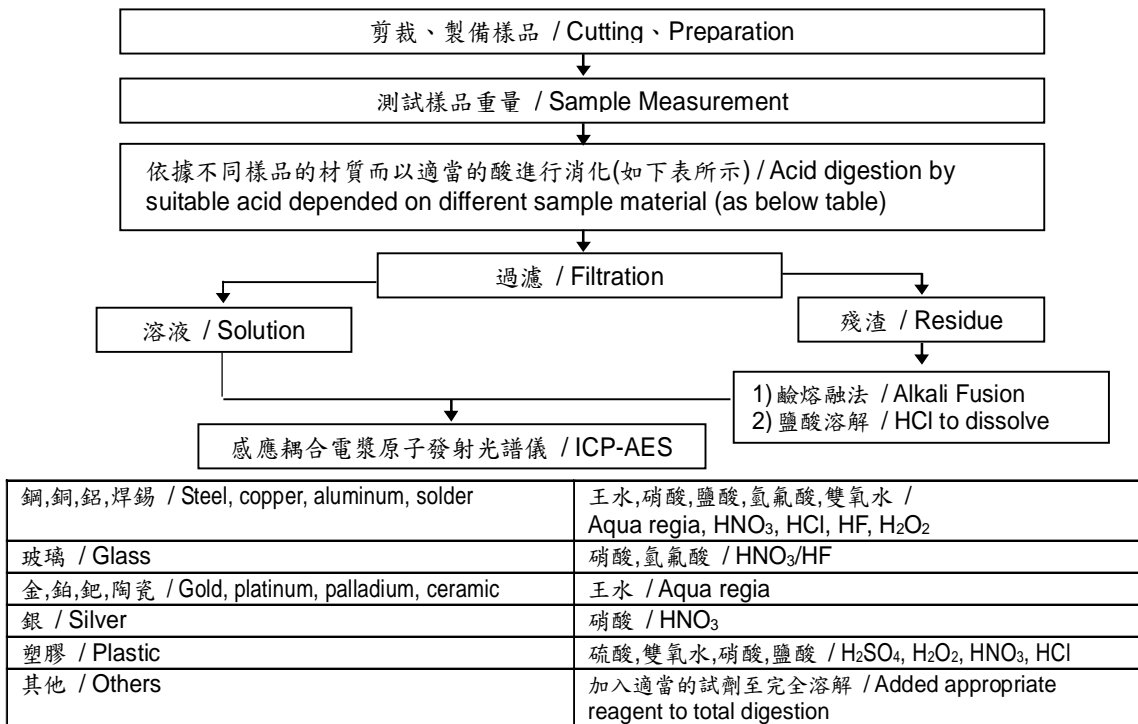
剪裁、製備樣品 / Cutting、Preparation

測試樣品重量 / Sample Measurement

依據不同樣品的材質而以適當的酸進行消化(如下表所示) / Acid digestion by suitable acid depended on different sample material (as below table)

過濾 / Filtration

溶液 / Solution

殘渣 / Residue

1) 鹼熔融法 / Alkali Fusion
2) 鹽酸溶解 / HCl to dissolve

感應耦合電漿原子發射光譜儀 / ICP-AES

| | |
|---|---|
| 鋼,銅,鋁,焊錫 / Steel, copper, aluminum, solder | 王水,硝酸,鹽酸,氫氟酸,雙氧水 / Aqua regia, $HNO_3$, HCl, HF, $H_2O_2$ |
| 玻璃 / Glass | 硝酸,氫氟酸 / $HNO_3$/HF |
| 金,鉑,鈀,陶瓷 / Gold, platinum, palladium, ceramic | 王水 / Aqua regia |
| 銀 / Silver | 硝酸 / $HNO_3$ |
| 塑膠 / Plastic | 硫酸,雙氧水,硝酸,鹽酸 / $H_2SO_4$, $H_2O_2$, $HNO_3$, HCl |
| 其他 / Others | 加入適當的試劑至完全溶解 / Added appropriate reagent to total digestion |